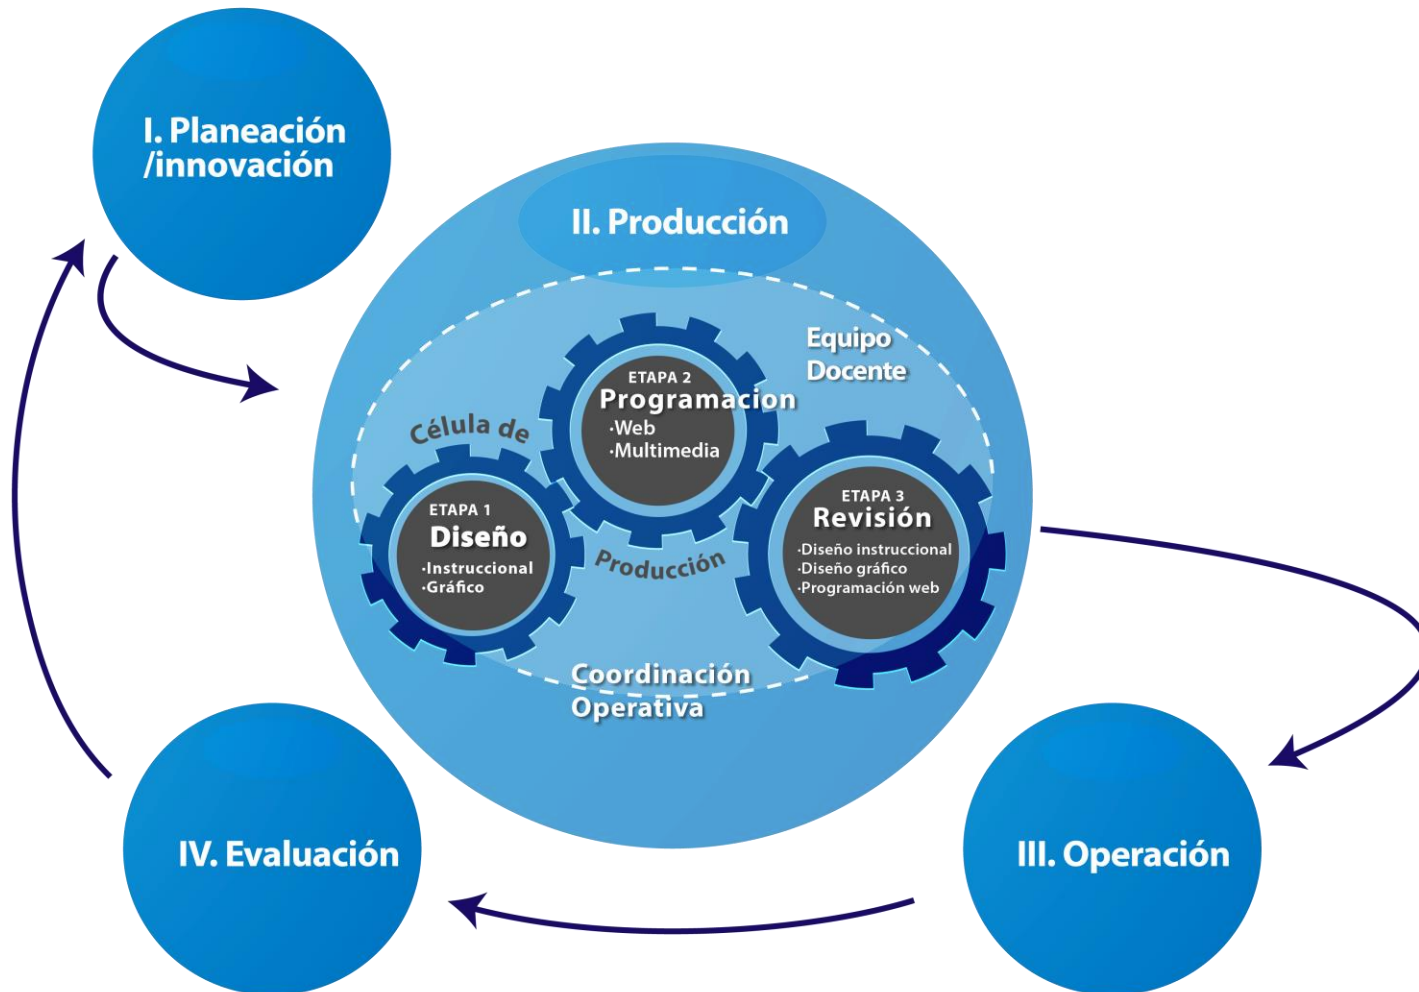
I. Planeación /innovación

II. Producción

Equipo Docente

Célula de

ETAPA 2
Programacion
·Web
·Multimedia

ETAPA 1
Diseño
·Instruccional
·Gráfico

Producción

ETAPA 3
Revisión
·Diseño instruccional
·Diseño gráfico
·Programación web

Coordinación Operativa

IV. Evaluación

III. Operación